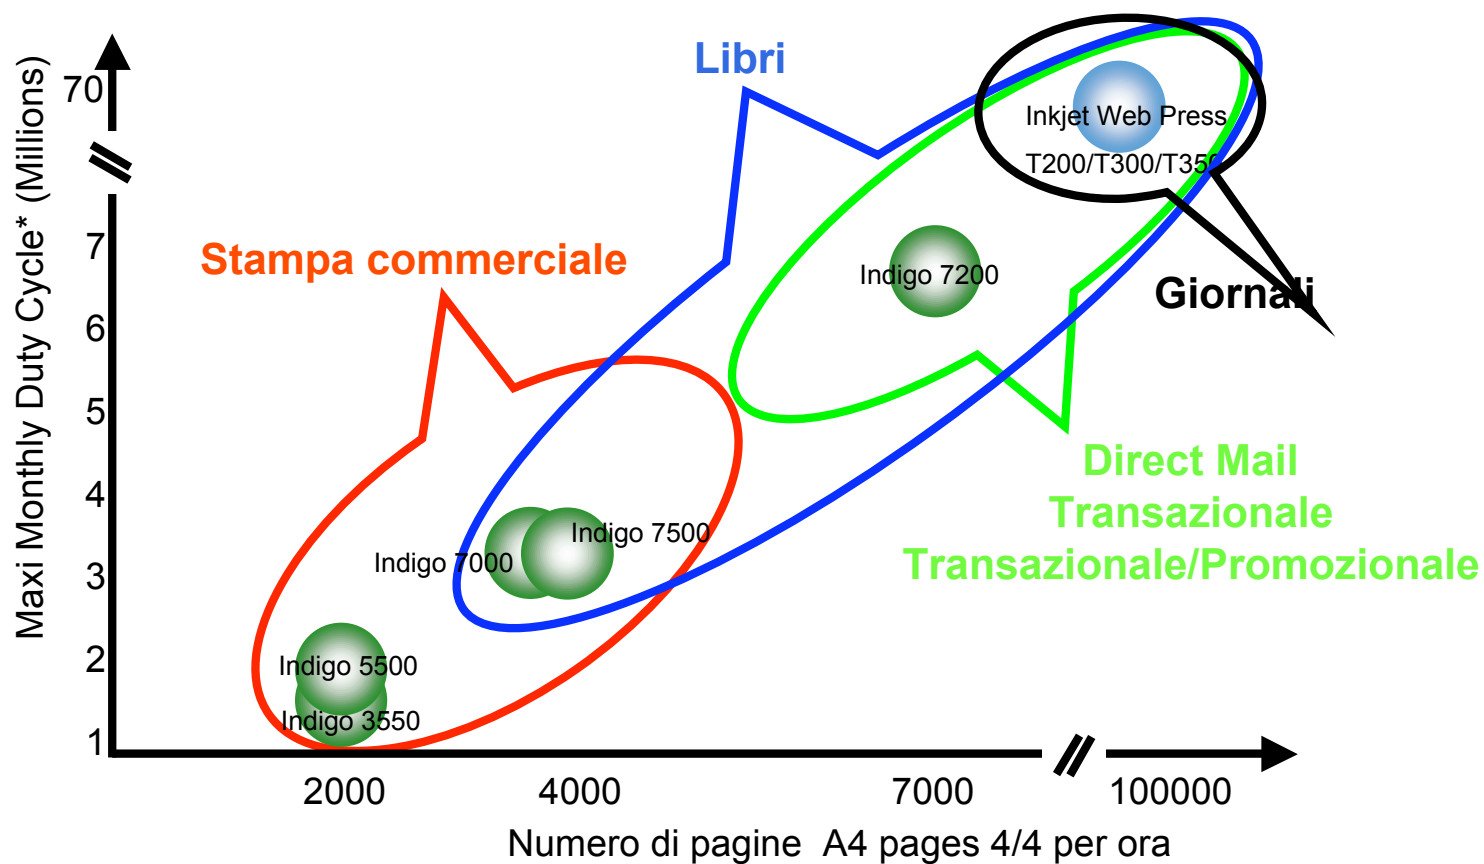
Maxi Monthly Duty Cycle* (Millions)

70
7
6
5
4
3
2
1

Libri

Inkjet Web Press
T200/T300/T35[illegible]

Stampa commerciale

Indigo 7200

Giornali

Direct Mail
Transazionale
Transazionale/Promozionale

Indigo 7000
Indigo 7500

Indigo 5500
Indigo 3550

2000
4000
7000
100000

Numero di pagine A4 pages 4/4 per ora